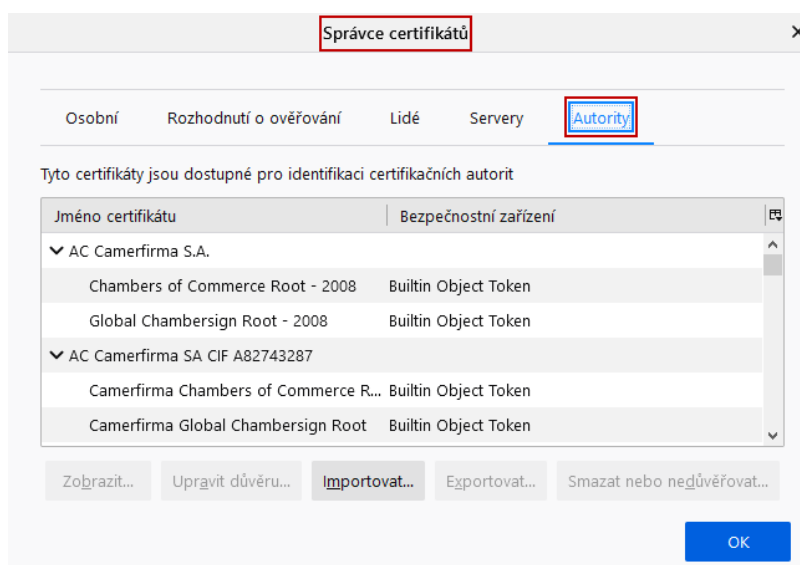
Správce certifikátů

Osobní Rozhodnutí o ověřování Lidé Servery Autority

Tyto certifikáty jsou dostupné pro identifikaci certifikačních autorit

| Jméno certifikátu | Bezpečnostní zařízení |
|---|---|
| AC Camerfirma S.A. | |
| Chambers of Commerce Root - 2008 | Builtin Object Token |
| Global Chambersign Root - 2008 | Builtin Object Token |
| AC Camerfirma SA CIF A82743287 | |
| Camerfirma Chambers of Commerce R... | Builtin Object Token |
| Camerfirma Global Chambersign Root | Builtin Object Token |

Zobrazit... Upravit důvěru... Importovat... Exportovat... Smazat nebo nedůvěřovat...

OK